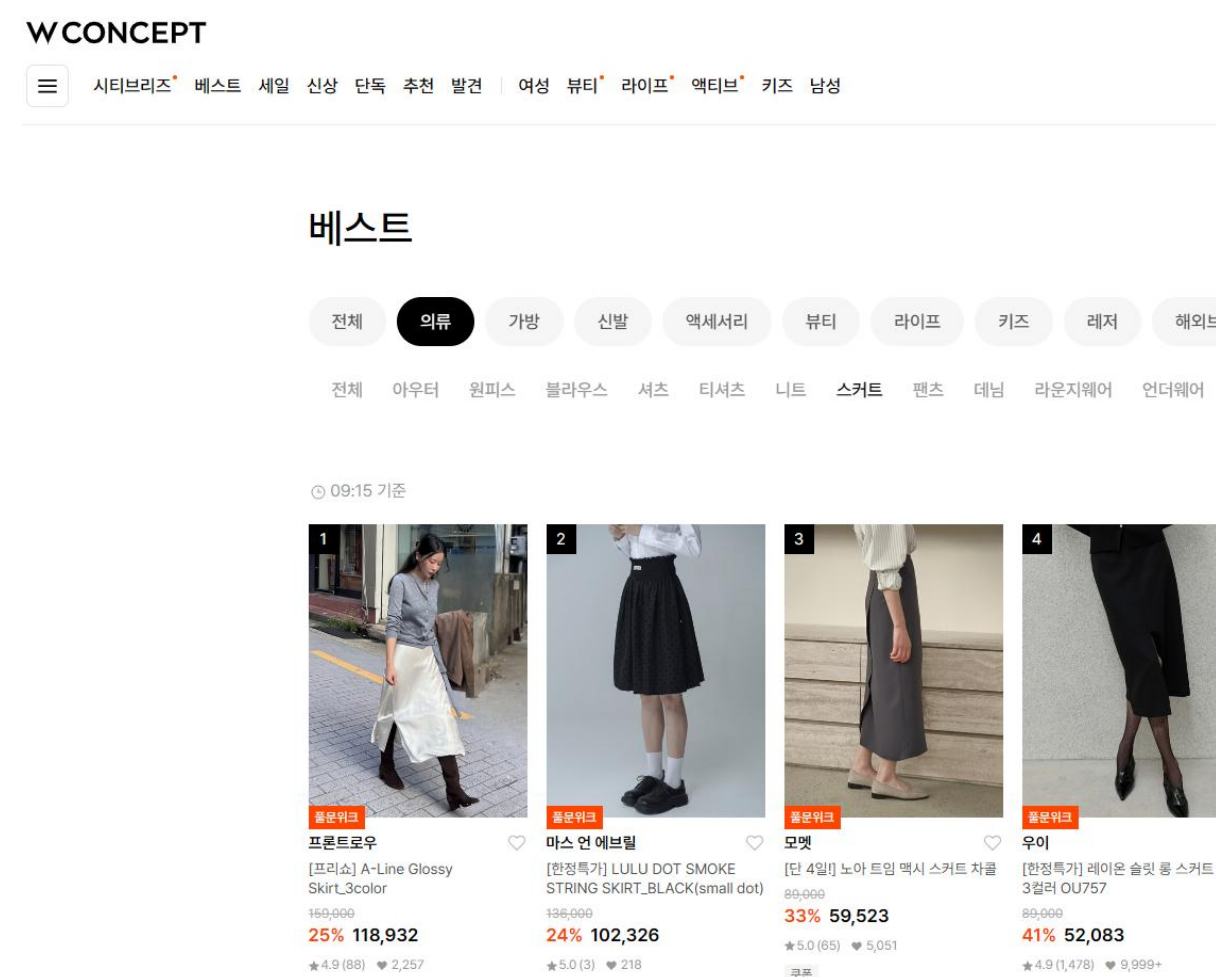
W CONCEPT

시티브리즈 베스트 세일 신상 단독 추천 발견 | 여성 뷰티 라이프 액티브 키즈 남성

베스트

전체 의류 가방 신발 액세서리 뷰티 라이프 키즈 레저 해외브

전체 아우터 원피스 블라우스 셔츠 티셔츠 니트 스커트 팬츠 데님 라운지웨어 언더웨어

09:15 기준

1
풀문위크
프론트로우
[프리쇼] A-Line Glossy Skirt_3color
159,000
25% 118,932
★4.9 (88) ♥ 2,257

2
풀문위크
마스 언 에브릴
[한정특가] LULU DOT SMOKE STRING SKIRT_BLACK(small dot)
136,000
24% 102,326
★5.0 (3) ♥ 218

3
풀문위크
모멧
[단 4일!] 노아 트임 맥시 스커트 차콜
89,000
33% 59,523
★5.0 (65) ♥ 5,051
쿠폰

4
풀문위크
우이
[한정특가] 레이온 슬릿 롱 스커트 3컬러 OU757
89,000
41% 52,083
★4.9 (1,478) ♥ 9,999+